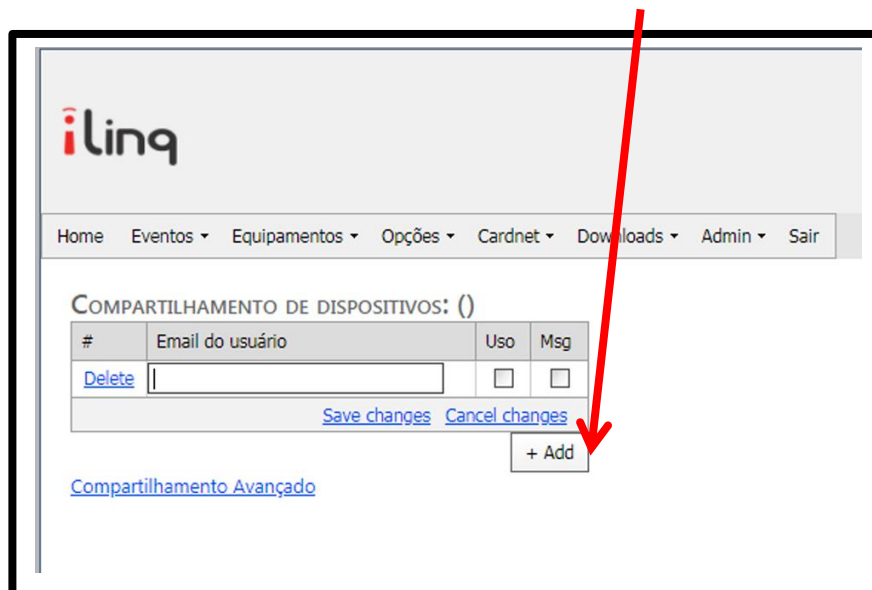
ilinq

Home Eventos ▾ Equipamentos ▾ Opções ▾ Cardnet ▾ Downloads ▾ Admin ▾ Sair

COMPARTILHAMENTO DE DISPOSITIVOS: ()

| # | Email do usuário | Uso | Msg |
|---|---|---|---|
| Delete | | ☐ | ☐ |

Save changes Cancel changes

+ Add

Compartilhamento Avançado